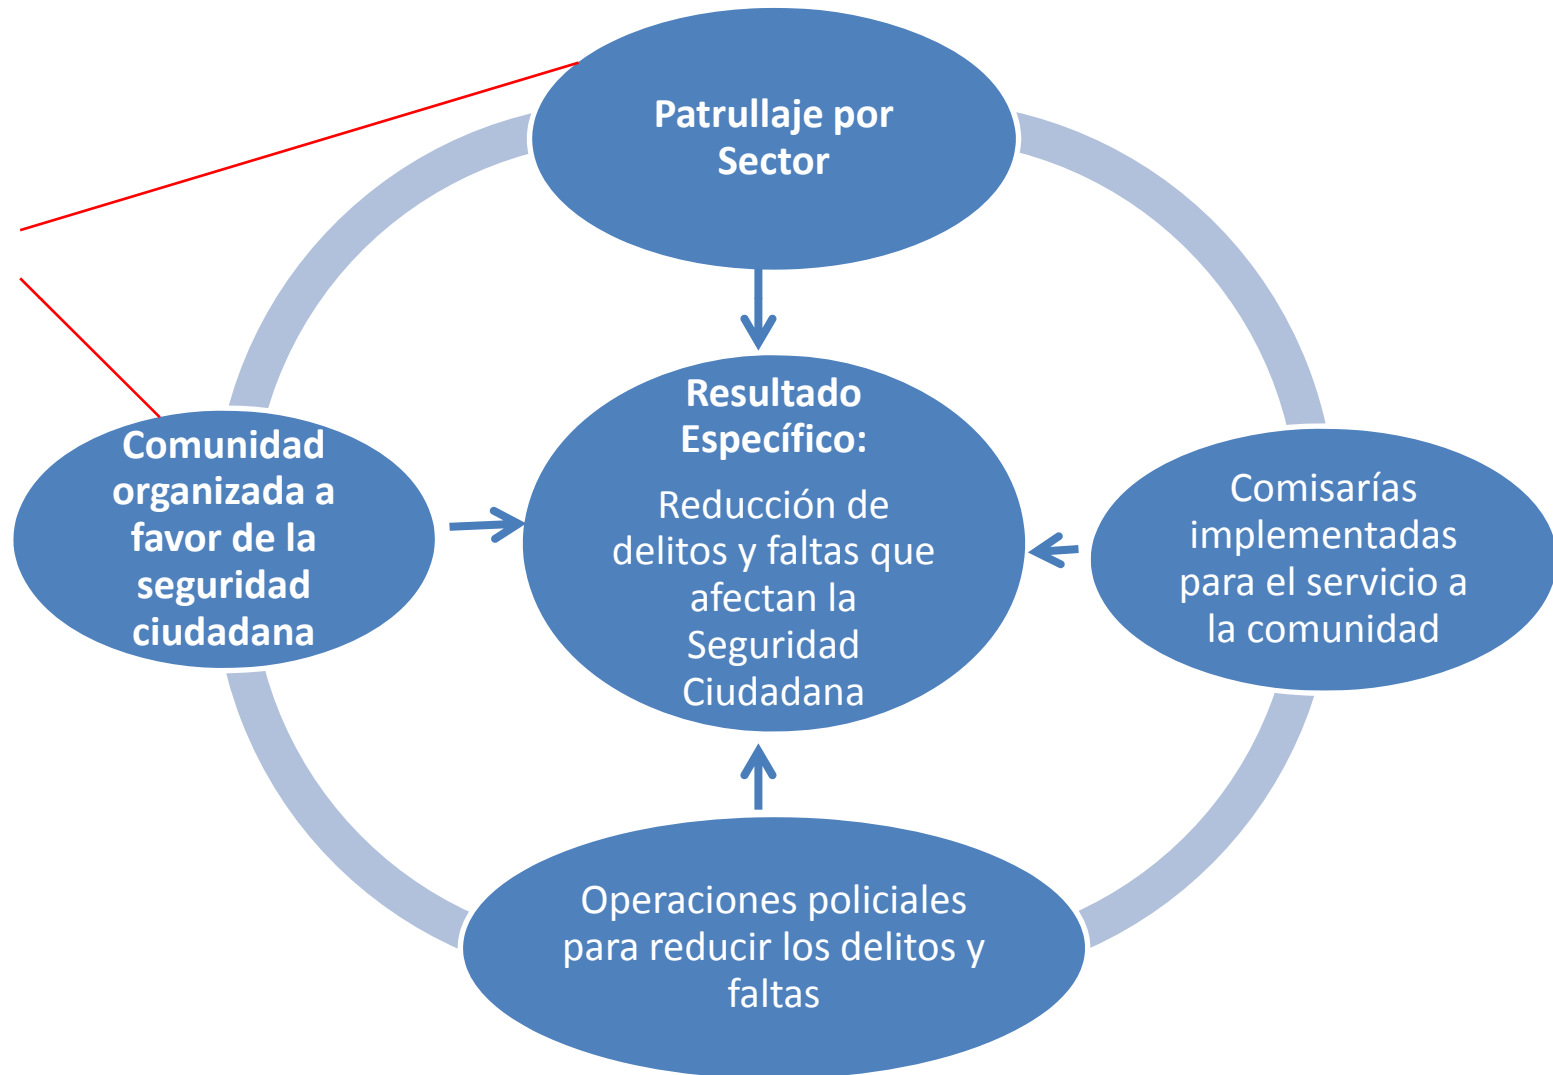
Patrullaje por Sector

Resultado Específico:

Reducción de delitos y faltas que afectan la Seguridad Ciudadana

Comunidad organizada a favor de la seguridad ciudadana

Comisarías implementadas para el servicio a la comunidad

Operaciones policiales para reducir los delitos y faltas